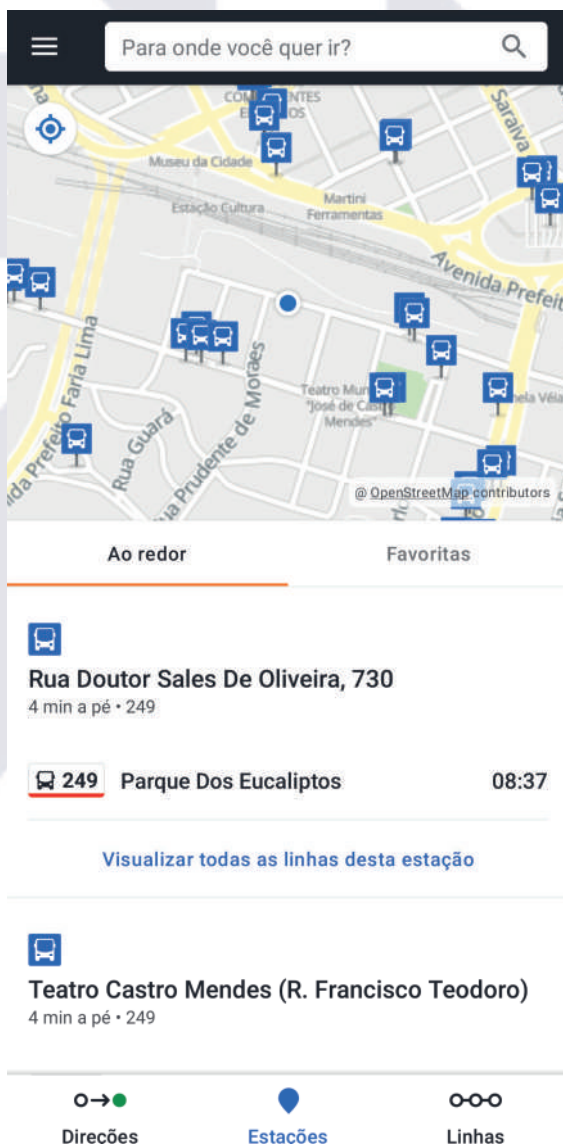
Para onde você quer ir?

COM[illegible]NTES E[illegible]OS
Museu da Cidade
Estação Cultura
Martini Ferramentas
Saraiva
Avenida Prefeit
Avenida Prefeito Faria Lima
Rua Guará
Rua Prudente de Moraes
Teatro Mun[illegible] "José de Cas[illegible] Mendes"
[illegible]hela Vela
© OpenStreetMap contributors

Ao redor
Favoritas

Rua Doutor Sales De Oliveira, 730
4 min a pé • 249

249 Parque Dos Eucaliptos 08:37

Visualizar todas as linhas desta estação

Teatro Castro Mendes (R. Francisco Teodoro)
4 min a pé • 249

Direções
Estações
Linhas